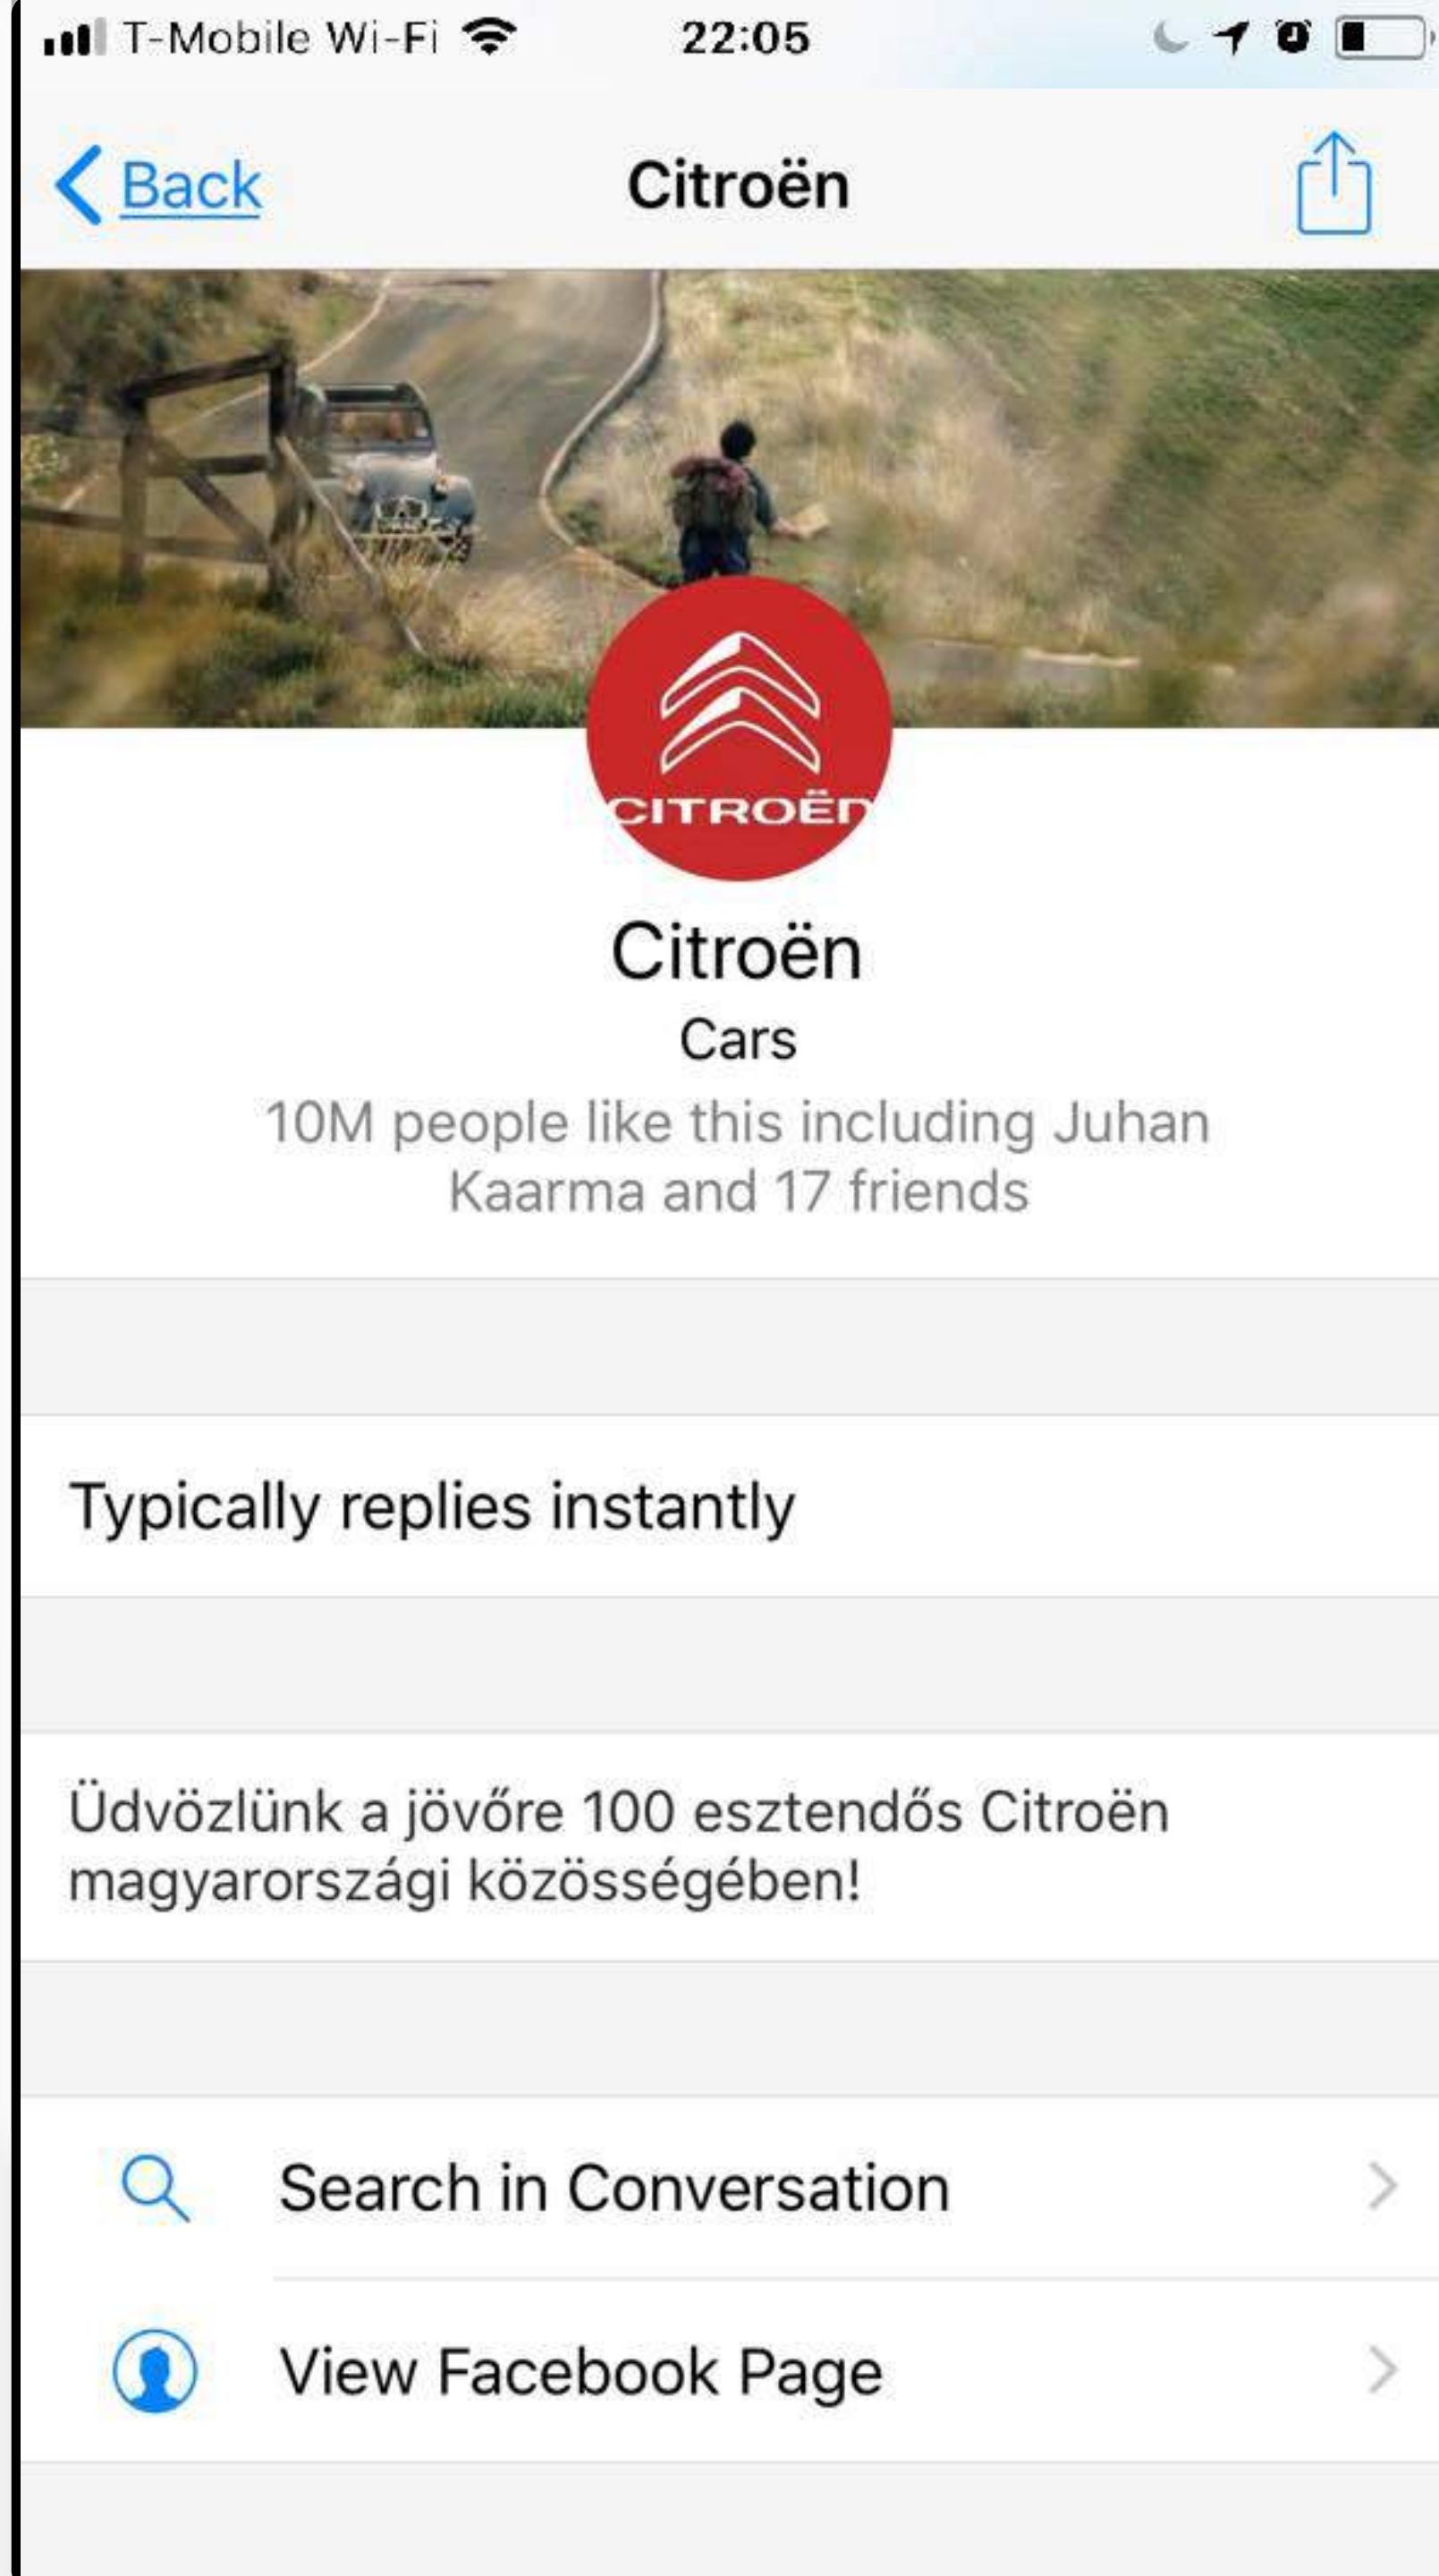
T-Mobile Wi-Fi 22:05

Back Citroën

CITROËN

Citroën
Cars
10M people like this including Juhan Kaarma and 17 friends

Typically replies instantly

Üdvözlünk a jövőre 100 esztendős Citroën magyarországi közösségében!

Search in Conversation

View Facebook Page